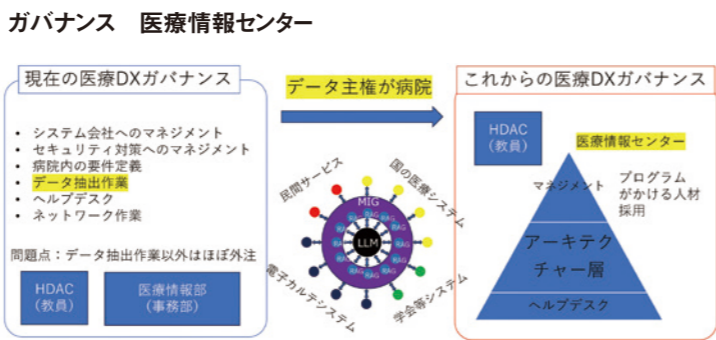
ガバナンス　医療情報センター

現在の医療DXガバナンス

- システム会社へのマネジメント
- セキュリティ対策へのマネジメント
- 病院内の要件定義
- データ抽出作業
- ヘルプデスク
- ネットワーク作業

問題点：データ抽出作業以外はほぼ外注

HDAC
（教員）

医療情報部
（事務部）

データ主権が病院

民間サービス

国の医療システム

MIG

LLM

電子カルテシステム

学会等システム

これからの医療DXガバナンス

HDAC
（教員）

医療情報センター

マネジメント

プログラムがかける人材採用

アーキテクチャー層

ヘルプデスク